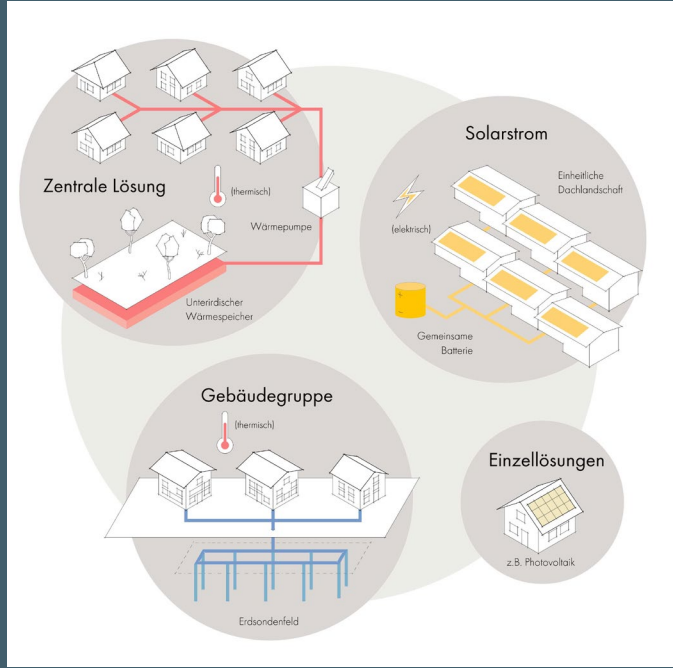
Zentrale Lösung

(thermisch)

Wärmepumpe

Unterirdischer Wärmespeicher

Solarstrom

Einheitliche Dachlandschaft

(elektrisch)

Gemeinsame Batterie

Gebäudegruppe

(thermisch)

Erdsondenfeld

Einzellösungen

z.B. Photovoltaik